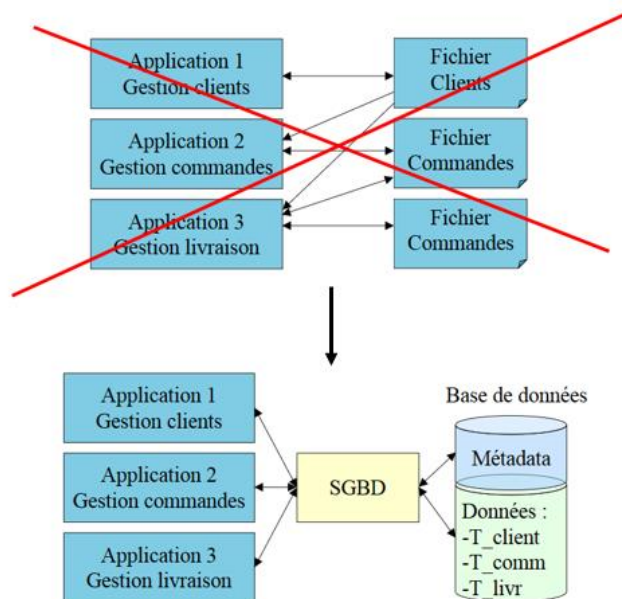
Application 1
Gestion clients

Fichier
Clients

Application 2
Gestion commandes

Fichier
Commandes

Application 3
Gestion livraison

Fichier
Commandes

Application 1
Gestion clients

Application 2
Gestion commandes

Application 3
Gestion livraison

SGBD

Base de données

Métadata

Données :
-T_client
-T_comm
-T_livr